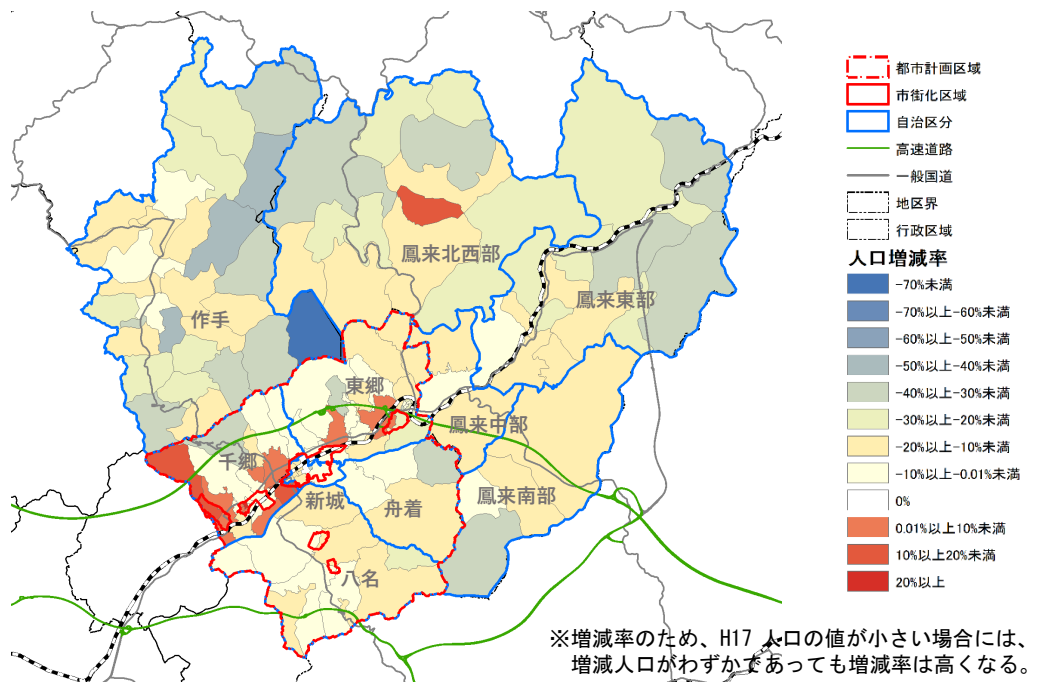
鳳来北西部

鳳来東部

作手

東郷

鳳来中部

千郷

新城

舟着

鳳来南部

八名

都市計画区域
市街化区域
自治区分
高速道路
一般国道
地区界
行政区域

人口増減率
-70%未満
-70%以上-60%未満
-60%以上-50%未満
-50%以上-40%未満
-40%以上-30%未満
-30%以上-20%未満
-20%以上-10%未満
-10%以上-0.01%未満
0%
0.01%以上10%未満
10%以上20%未満
20%以上

※増減率のため、H17 人口の値が小さい場合には、増減人口がわずかであっても増減率は高くなる。